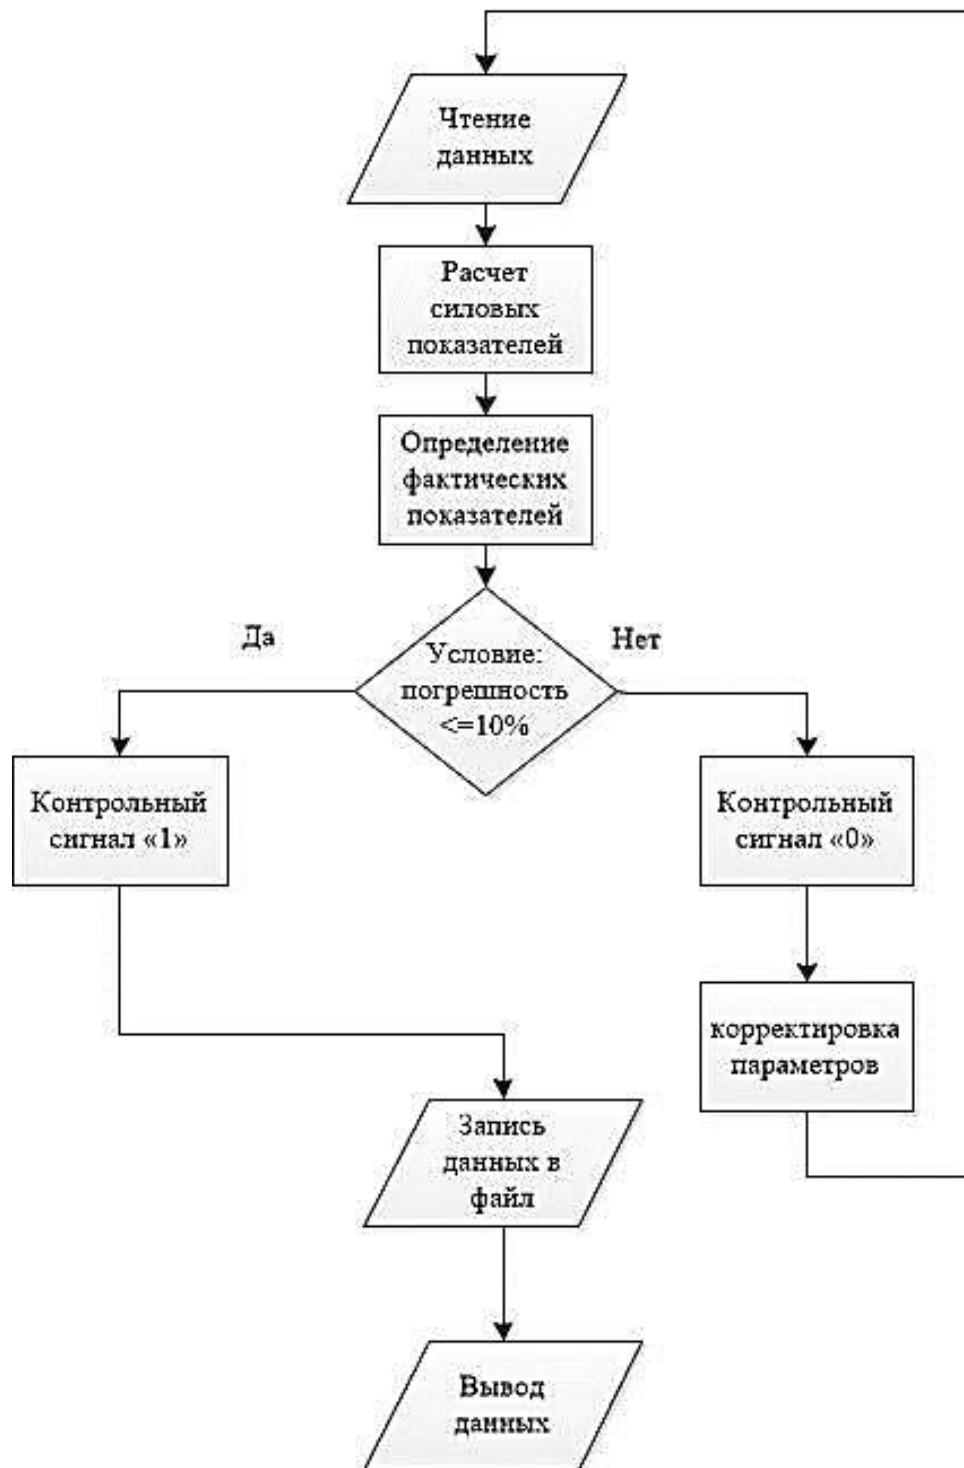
Чтение данных

Расчет силовых показателей

Определение фактических показателей

Да

Нет

Условие: погрешность <=10%

Контрольный сигнал «1»

Контрольный сигнал «0»

корректировка параметров

Запись данных в файл

Вывод данных